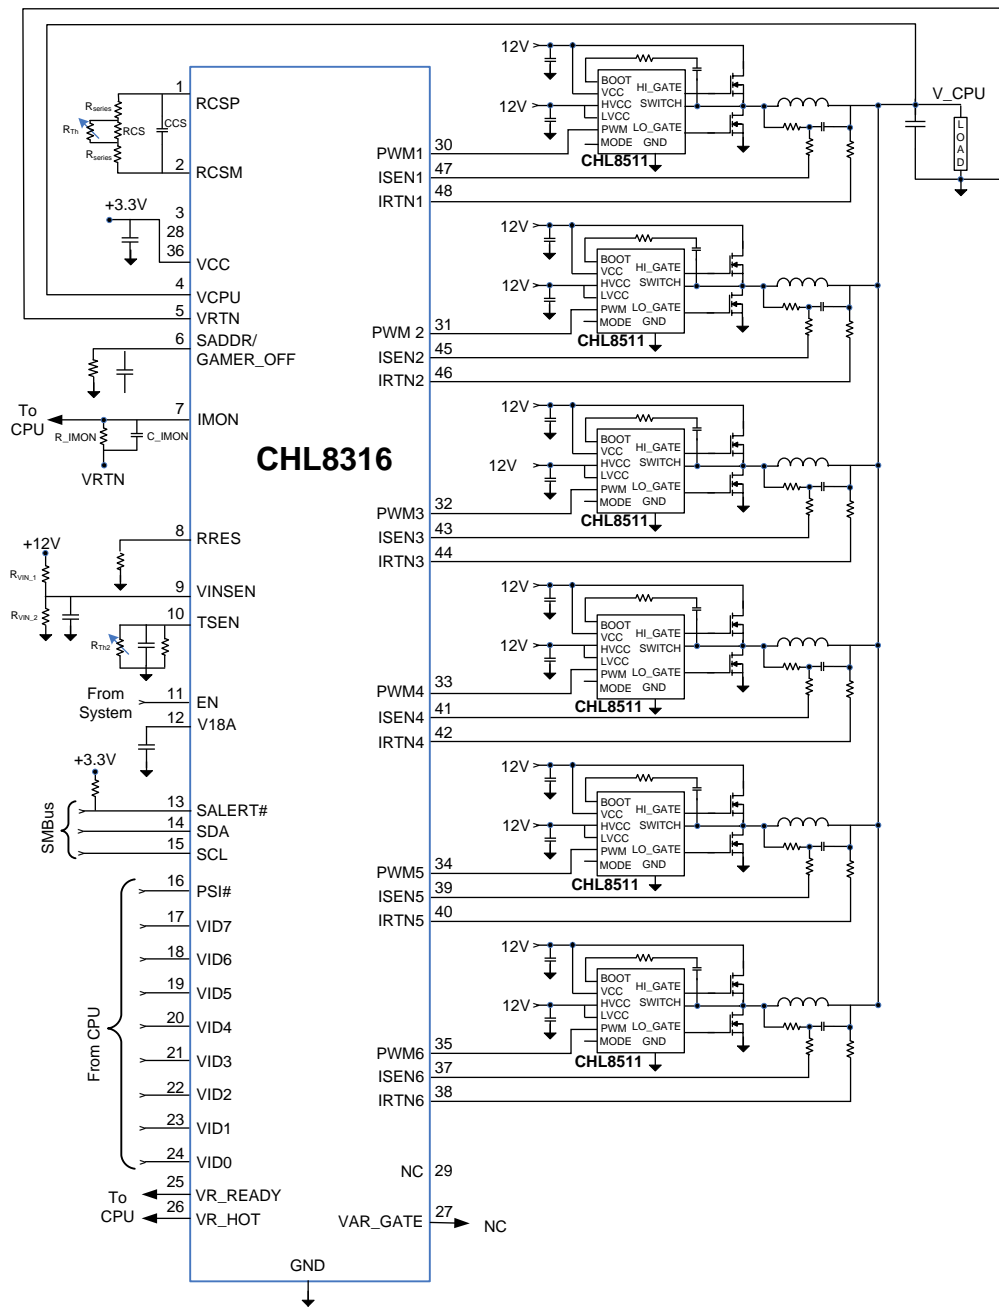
CHL8316

$R_{series}$
$R_{Th}$
RCS
CCS
$R_{series}$
1 RCSP
2 RCSM
+3.3V
3
28
36 VCC
4 VCPU
5 VRTN
6 SADDR/ GAMER_OFF
To CPU
R_IMON
C_IMON
7 IMON
VRTN
8 RRES
+12V
$R_{VIN\_1}$
$R_{VIN\_2}$
9 VINSEN
10 TSEN
$R_{Th2}$
From System
11 EN
12 V18A
+3.3V
SMBus
13 SALERT#
14 SDA
15 SCL
From CPU
16 PSI#
17 VID7
18 VID6
19 VID5
20 VID4
21 VID3
22 VID2
23 VID1
24 VID0
To CPU
25 VR_READY
26 VR_HOT
GND

PWM1 30
ISEN1 47
IRTN1 48
PWM 2 31
ISEN2 45
IRTN2 46
PWM3 32
ISEN3 43
IRTN3 44
PWM4 33
ISEN4 41
IRTN4 42
PWM5 34
ISEN5 39
IRTN5 40
PWM6 35
ISEN6 37
IRTN6 38
NC 29
VAR_GATE 27
NC

12V
12V
BOOT
VCC
HVCC
LVCC
PWM
MODE
HI_GATE
SWITCH
LO_GATE
GND
CHL8511

V_CPU
LOAD